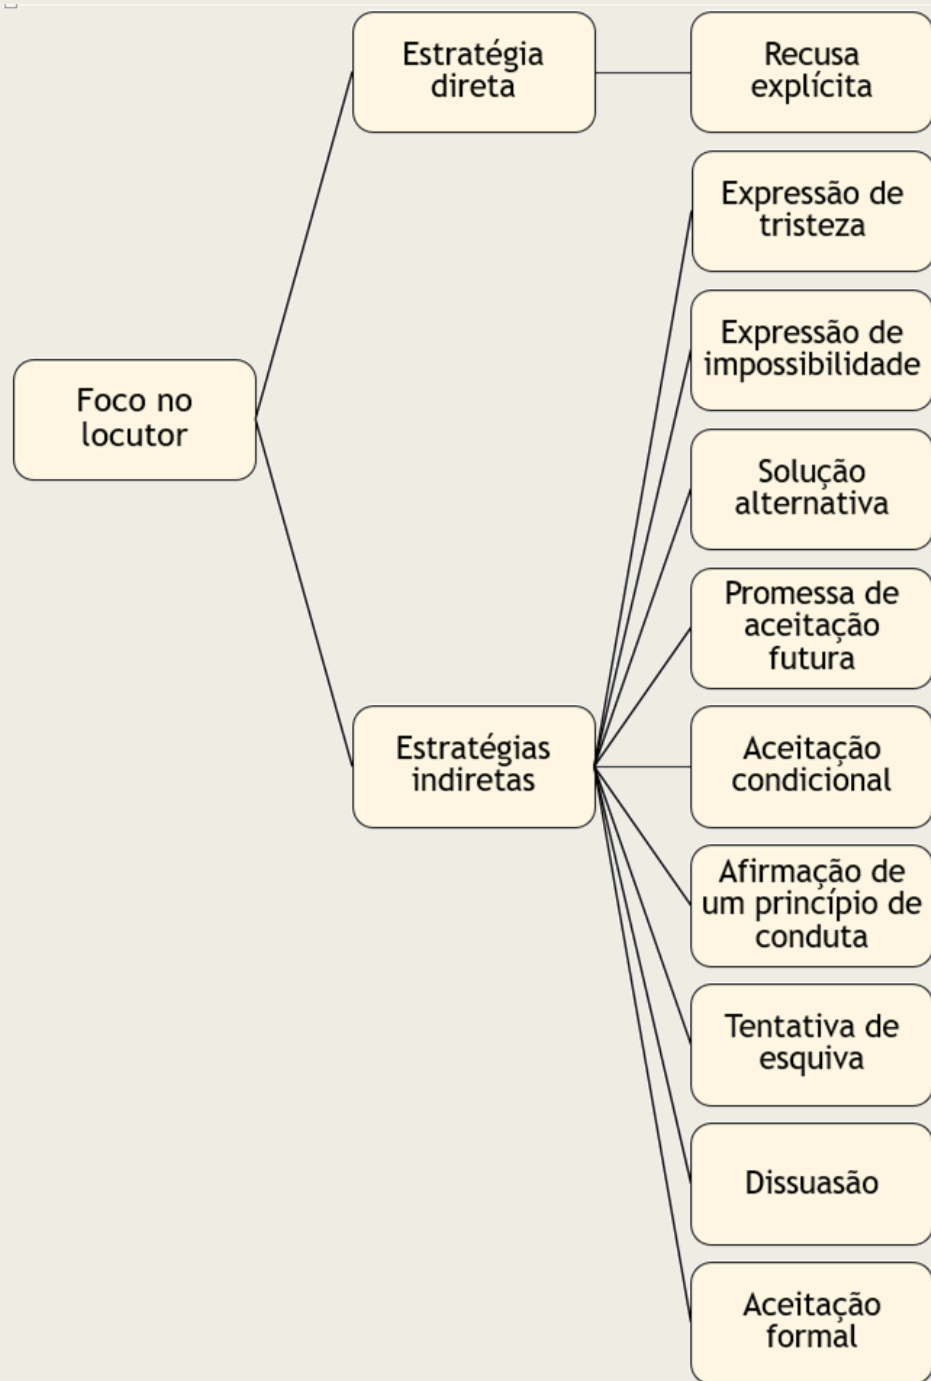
Foco no locutor

Estratégia direta

Recusa explícita

Estratégias indiretas

Expressão de tristeza

Expressão de impossibilidade

Solução alternativa

Promessa de aceitação futura

Aceitação condicional

Afirmação de um princípio de conduta

Tentativa de esquiva

Dissuasão

Aceitação formal